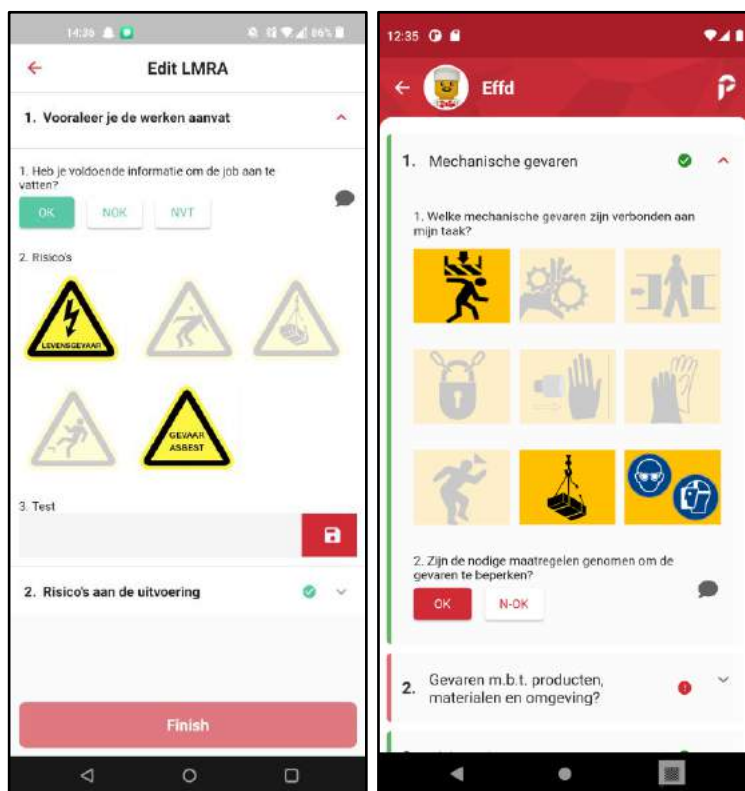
14:36

Edit LMRA

1. Vooraleer je de werken aanvat

1. Heb je voldoende informatie om de job aan te vatten?

OK NOK NVT

2. Risico's

LEVENSGEVAAR

GEVAAR ASBEST

3. Test

2. Risico's aan de uitvoering

Finish

12:35

Effd

1. Mechanische gevaren

1. Welke mechanische gevaren zijn verbonden aan mijn taak?

2. Zijn de nodige maatregelen genomen om de gevaren te beperken?

OK N-OK

2. Gevaren m.b.t. producten, materialen en omgeving?